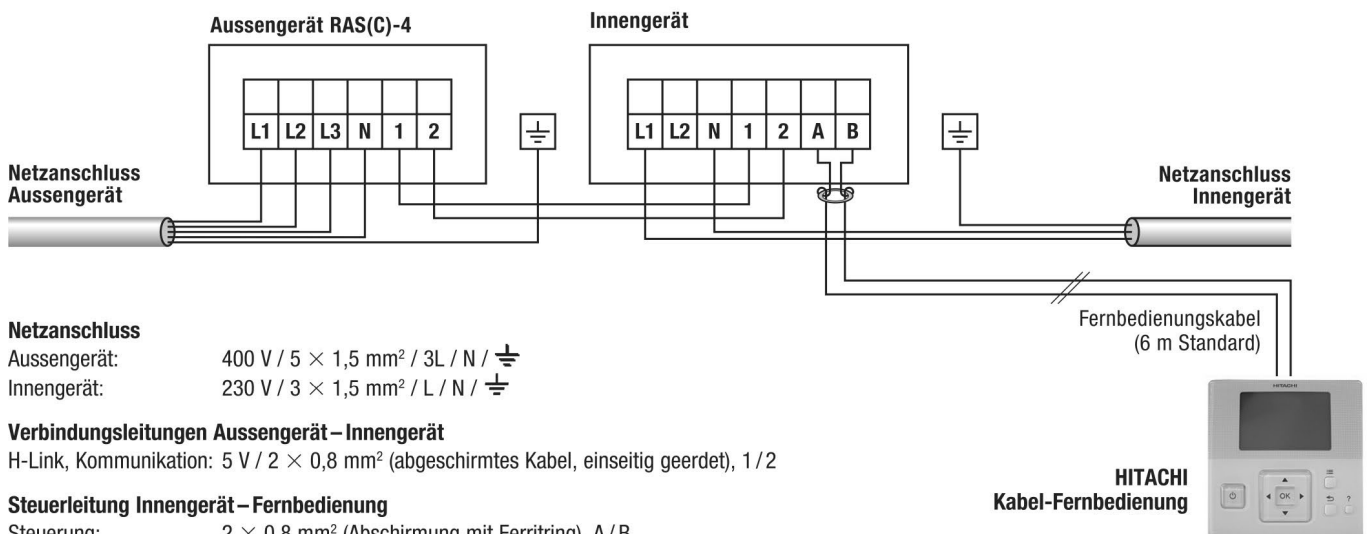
Aussengerät RAS(C)-4

Innengerät

| L1 | L2 | L3 | N | 1 | 2 |
|---|---|---|---|---|---|

| L1 | L2 | N | 1 | 2 | A | B |
|---|---|---|---|---|---|---|

Netzanschluss Aussengerät

Netzanschluss Innengerät

Fernbedienungskabel (6 m Standard)

HITACHI

OK

Netzanschluss
Aussengerät: 400 V / 5 × 1,5 mm² / 3L / N / $\equiv$
Innengerät: 230 V / 3 × 1,5 mm² / L / N / $\equiv$

Verbindungsleitungen Aussengerät – Innengerät
H-Link, Kommunikation: 5 V / 2 × 0,8 mm² (abgeschirmtes Kabel, einseitig geerdet), 1 / 2

Steuerleitung Innengerät – Fernbedienung
Steuerung: 2 × 0,8 mm² (Abschirmung mit Ferritring), A / B

HITACHI Kabel-Fernbedienung